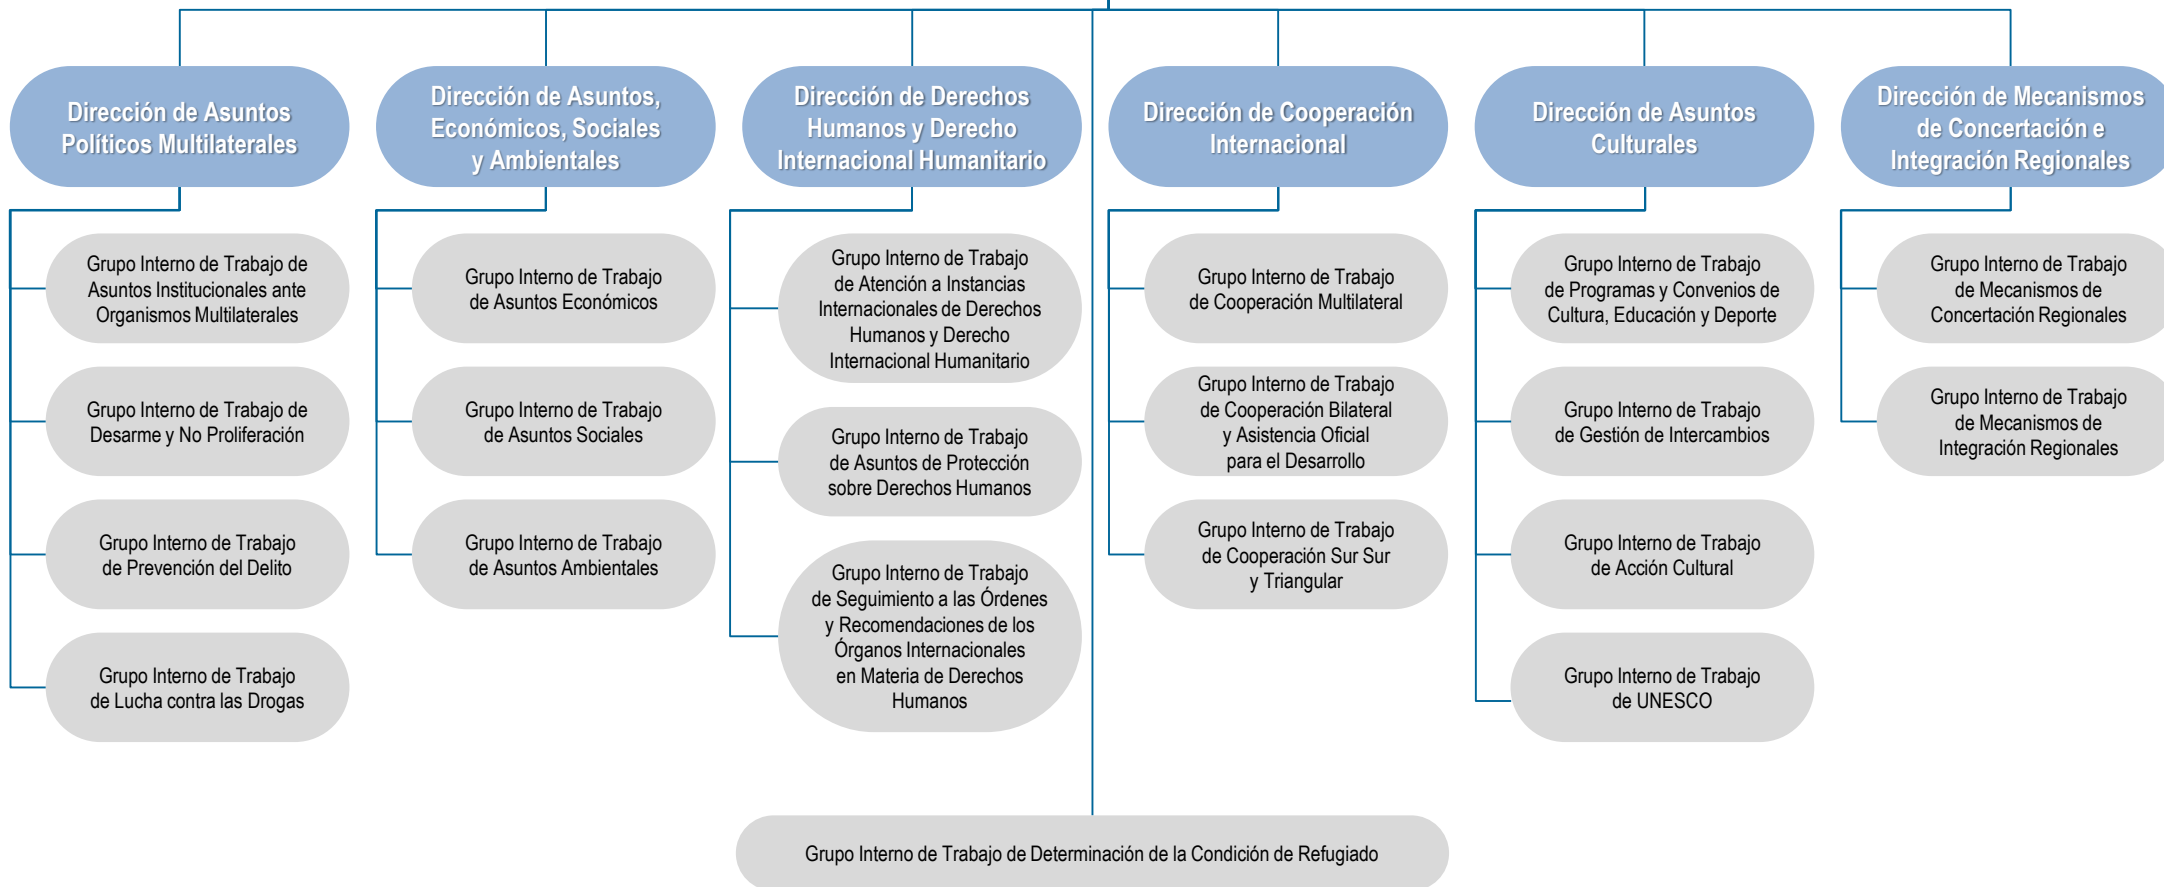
Dirección de Asuntos Políticos Multilaterales

Grupo Interno de Trabajo de Asuntos Institucionales ante Organismos Multilaterales

Grupo Interno de Trabajo de Desarme y No Proliferación

Grupo Interno de Trabajo de Prevención del Delito

Grupo Interno de Trabajo de Lucha contra las Drogas

Dirección de Asuntos, Económicos, Sociales y Ambientales

Grupo Interno de Trabajo de Asuntos Económicos

Grupo Interno de Trabajo de Asuntos Sociales

Grupo Interno de Trabajo de Asuntos Ambientales

Dirección de Derechos Humanos y Derecho Internacional Humanitario

Grupo Interno de Trabajo de Atención a Instancias Internacionales de Derechos Humanos y Derecho Internacional Humanitario

Grupo Interno de Trabajo de Asuntos de Protección sobre Derechos Humanos

Grupo Interno de Trabajo de Seguimiento a las Órdenes y Recomendaciones de los Órganos Internacionales en Materia de Derechos Humanos

Dirección de Cooperación Internacional

Grupo Interno de Trabajo de Cooperación Multilateral

Grupo Interno de Trabajo de Cooperación Bilateral y Asistencia Oficial para el Desarrollo

Grupo Interno de Trabajo de Cooperación Sur Sur y Triangular

Dirección de Asuntos Culturales

Grupo Interno de Trabajo de Programas y Convenios de Cultura, Educación y Deporte

Grupo Interno de Trabajo de Gestión de Intercambios

Grupo Interno de Trabajo de Acción Cultural

Grupo Interno de Trabajo de UNESCO

Dirección de Mecanismos de Concertación e Integración Regionales

Grupo Interno de Trabajo de Mecanismos de Concertación Regionales

Grupo Interno de Trabajo de Mecanismos de Integración Regionales

Grupo Interno de Trabajo de Determinación de la Condición de Refugiado